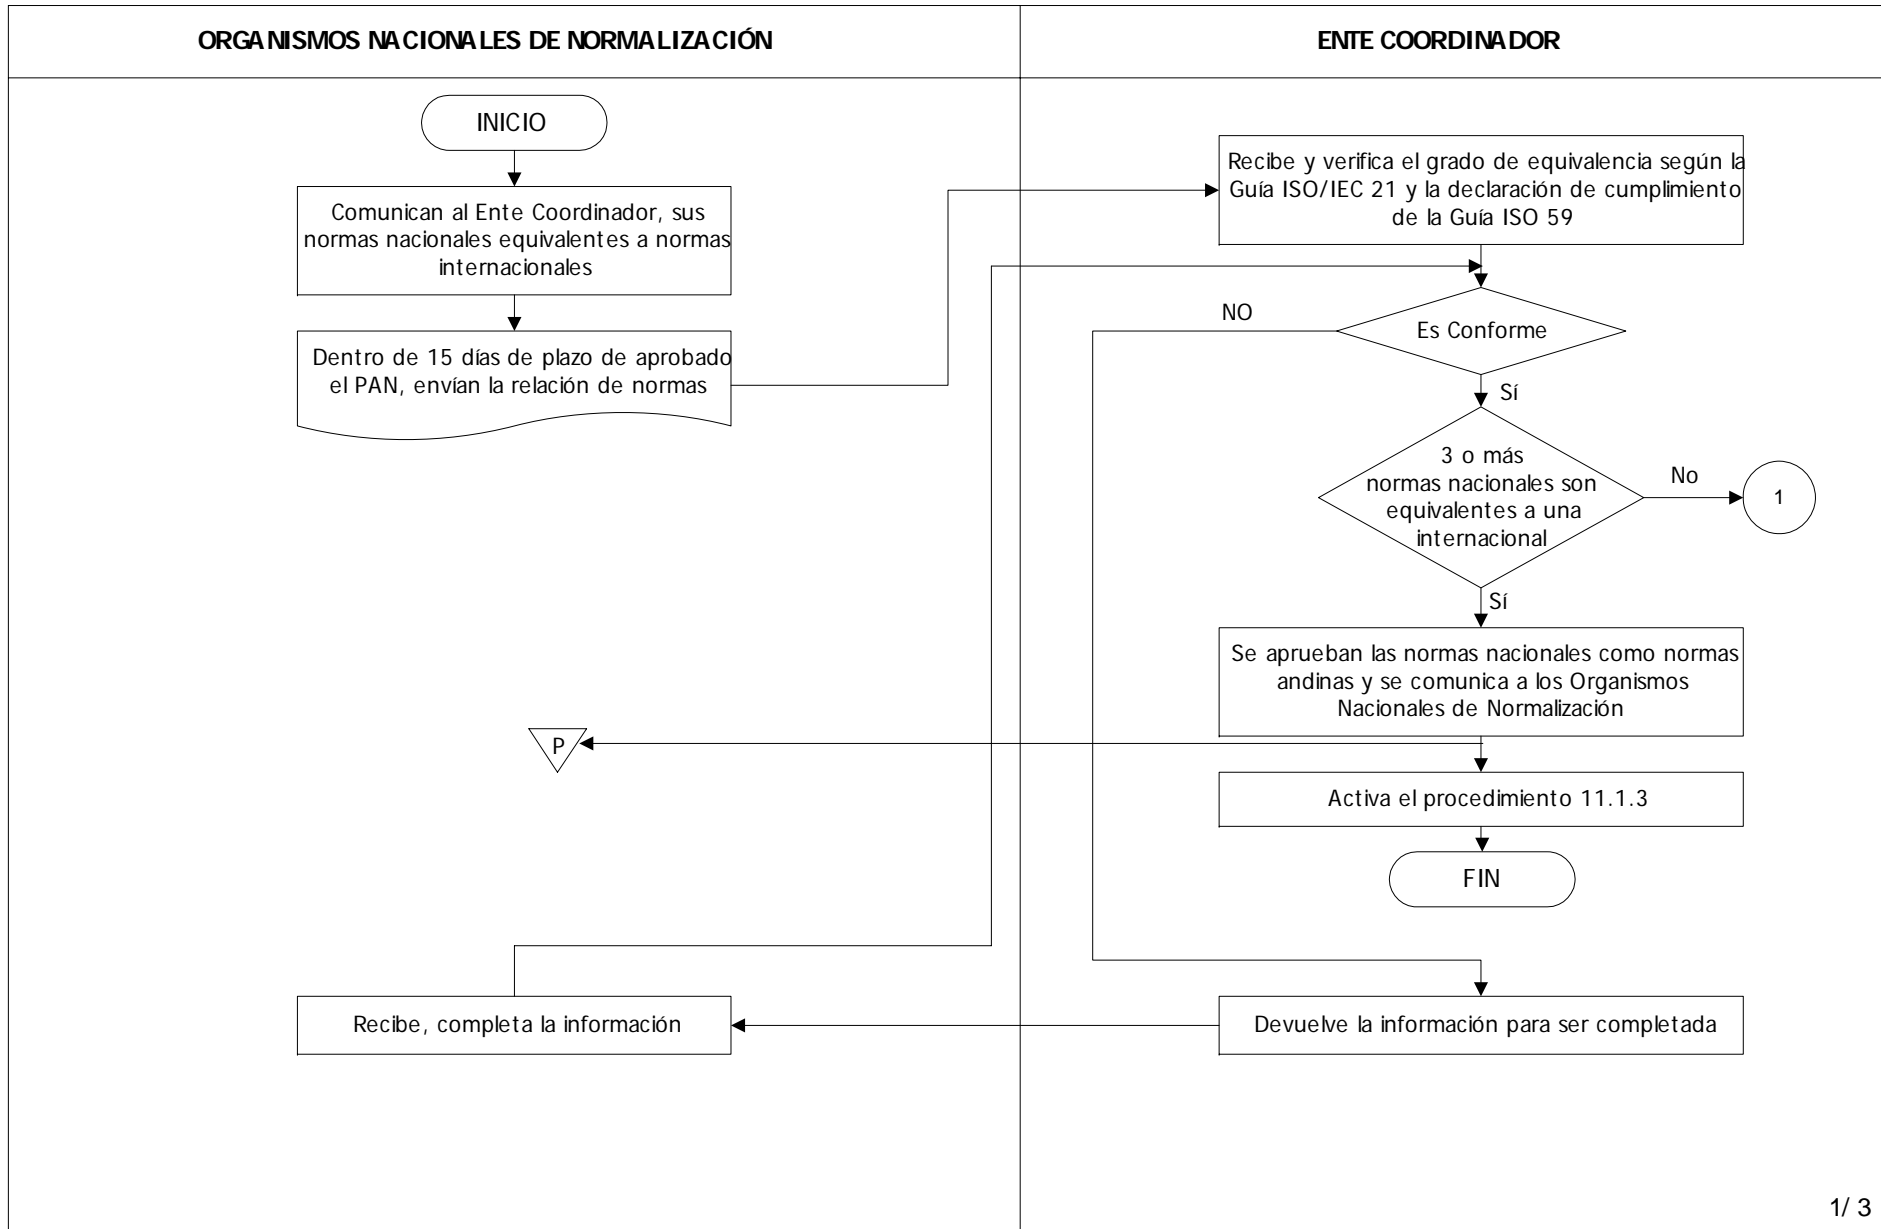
ORGANISMOS NACIONALES DE NORMALIZACIÓN

ENTE COORDINADOR

INICIO

Comunican al Ente Coordinador, sus normas nacionales equivalentes a normas internacionales

Dentro de 15 días de plazo de aprobado el PAN, envían la relación de normas

Recibe y verifica el grado de equivalencia según la Guía ISO/IEC 21 y la declaración de cumplimiento de la Guía ISO 59

NO

Es Conforme

Sí

3 o más normas nacionales son equivalentes a una internacional

No

1

Sí

Se aprueban las normas nacionales como normas andinas y se comunica a los Organismos Nacionales de Normalización

P

Activa el procedimiento 11.1.3

FIN

Recibe, completa la información

Devuelve la información para ser completada

1/ 3